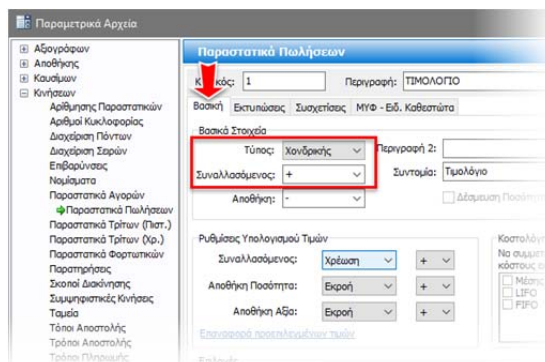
Παραμετρικά Αρχεία

Αξιογράφων
Αποθήκης
Καυσίμων
Κινήσεων
Αρίθμησης Παραστατικών
Αριθμοί Κυκλοφορίας
Διαχείριση Πόντων
Διαχείριση Σειρών
Επιβαρύνσεις
Νομίσματα
Παραστατικά Αγορών
Παραστατικά Πωλήσεων
Παραστατικά Τρίτων (Πιστ.)
Παραστατικά Τρίτων (Χρ.)
Παραστατικά Φορτωτικών
Παρατηρήσεις
Σκοποί Διακίνησης
Συμψηφιστικές Κινήσεις
Ταμεία
Τόποι Αποστολής
Τρόποι Αποστολής
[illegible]

Παραστατικά Πωλήσεων

Κ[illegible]κός: 1
Περιγραφή: ΤΙΜΟΛΟΓΙΟ

Βασική | Εκτυπώσεις | Συσχετίσεις | ΜΥΦ - Ειδ. Καθεστώτα

Βασικά Στοιχεία
Τύπος: Χονδρικής
Περιγραφή 2:
Συναλλασσόμενος: +
Συντομία: Τιμολόγιο
Αποθήκη: -
Δέσμευση Ποσότ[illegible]

Ρυθμίσεις Υπολογισμού Τιμών
Συναλλασσόμενος: Χρέωση +
Αποθήκη Ποσότητα: Εκροή +
Αποθήκη Αξία: Εκροή +
Επαναφορά προεπιλεγμένων τιμών

Κοστολογ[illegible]
Να συμμε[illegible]
κόστους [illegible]
Μέσ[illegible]
LIFO
FIFO